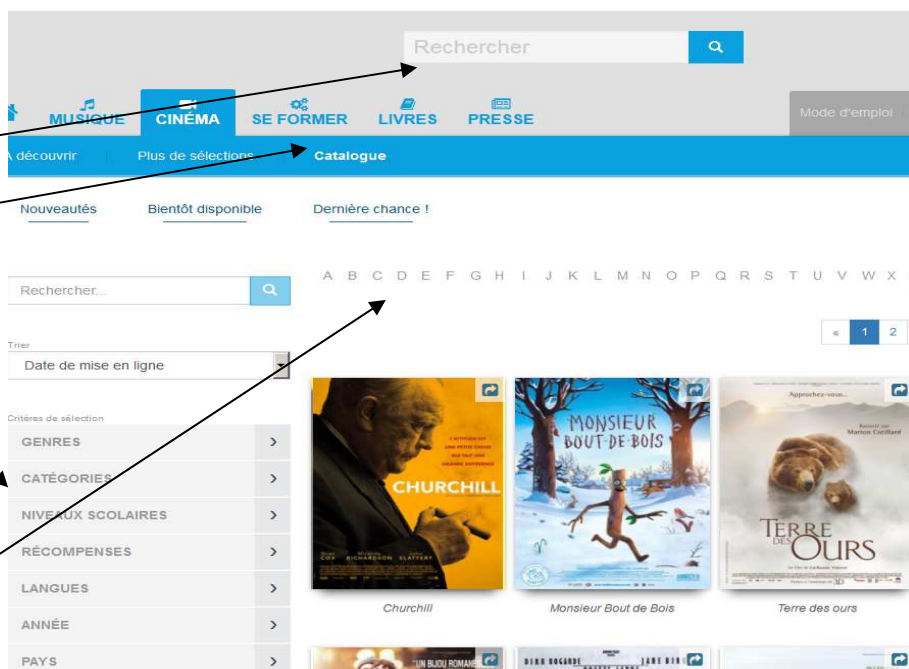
Rechercher

MUSIQUE CINÉMA SE FORMER LIVRES PRESSE

Mode d'emploi

A découvrir Plus de sélections Catalogue

Nouveautés Bientôt disponible Dernière chance !

Rechercher...

A B C D E F G H I J K L M N O P Q R S T U V W X

« 1 2

Trier

Date de mise en ligne

Critères de sélection

GENRES >

CATÉGORIES >

NIVEAUX SCOLAIRES >

RÉCOMPENSES >

LANGUES >

ANNÉE >

PAYS >

CHURCHILL

MONSIEUR BOUT-DE-BOIS

Approchez-vous...

Marion Cotillard

TERRE DES OURS

Churchill

Monsieur Bout de Bois

Terre des ours

UN BIJOU ROMANE